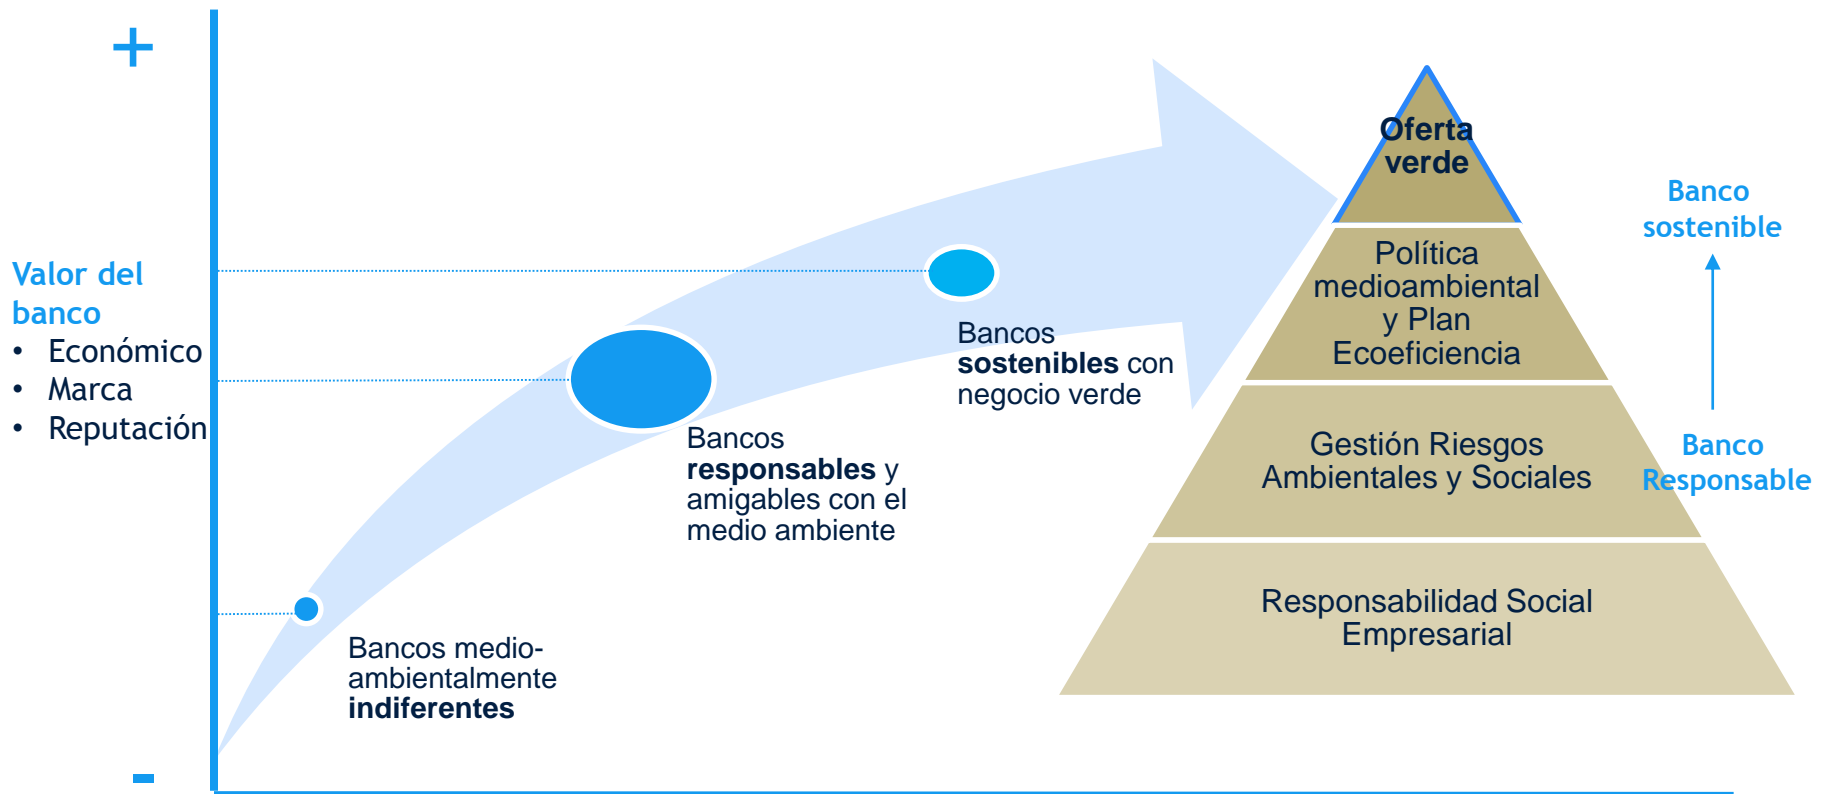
+

Valor del banco
• Económico
• Marca
• Reputación

-

Bancos medioambientalmente **indiferentes**

Bancos **responsables** y amigables con el medio ambiente

Bancos **sostenibles** con negocio verde

Oferta verde

Política medioambiental y Plan Ecoeficiencia

Gestión Riesgos Ambientales y Sociales

Responsabilidad Social Empresarial

Banco sostenible

Banco Responsable